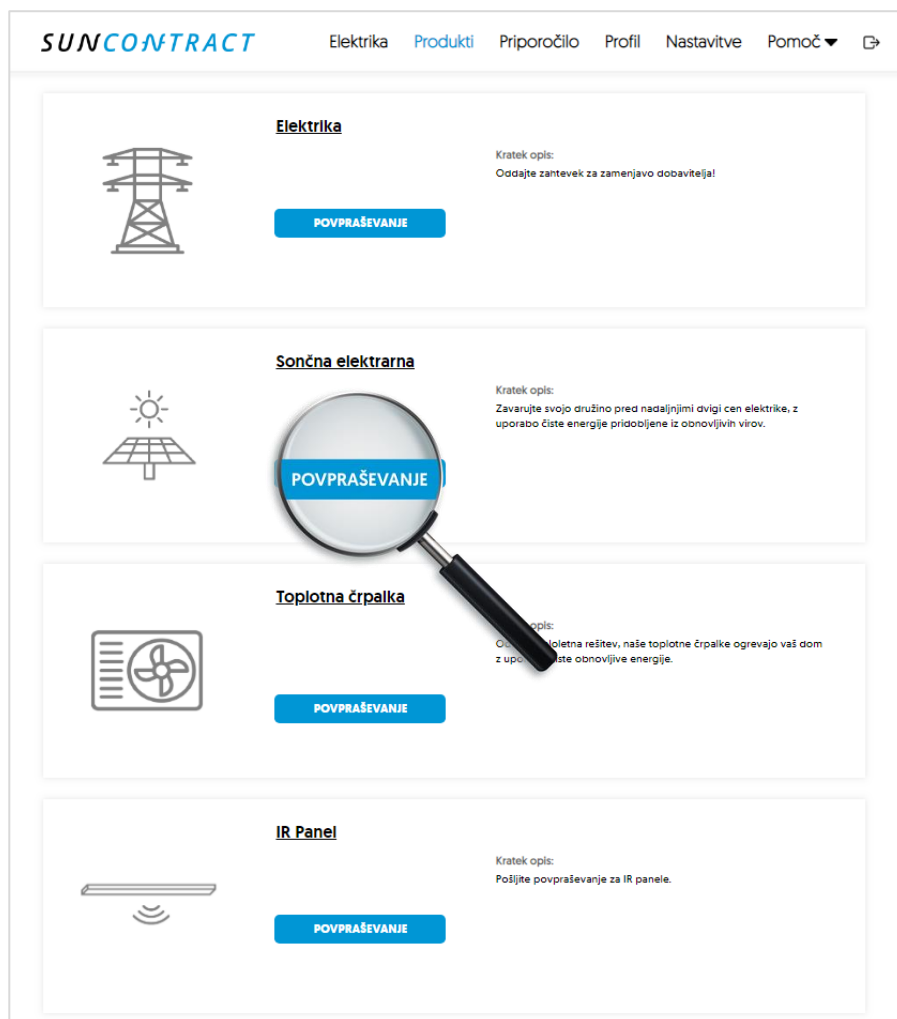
SUNCONTRACT

Elektrika Produkti Priporočilo Profil Nastavitve Pomoč

Elektrika

Kratek opis:
Oddajte zahtevek za zamenjavo dobavitelja!

POVPRAŠEVANJE

Sončna elektrarna

Kratek opis:
Zavarujte svojo družino pred nadaljnjimi dvigi cen elektrike, z uporabo čiste energije pridobljene iz obnovljivih virov.

POVPRAŠEVANJE

Toplotna črpalka

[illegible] opis:
O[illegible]oletna rešitev, naše toplotne črpalke ogrevajo vaš dom z upo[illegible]ste obnovljive energije.

POVPRAŠEVANJE

IR Panel

Kratek opis:
Pošljite povpraševanje za IR panele.

POVPRAŠEVANJE